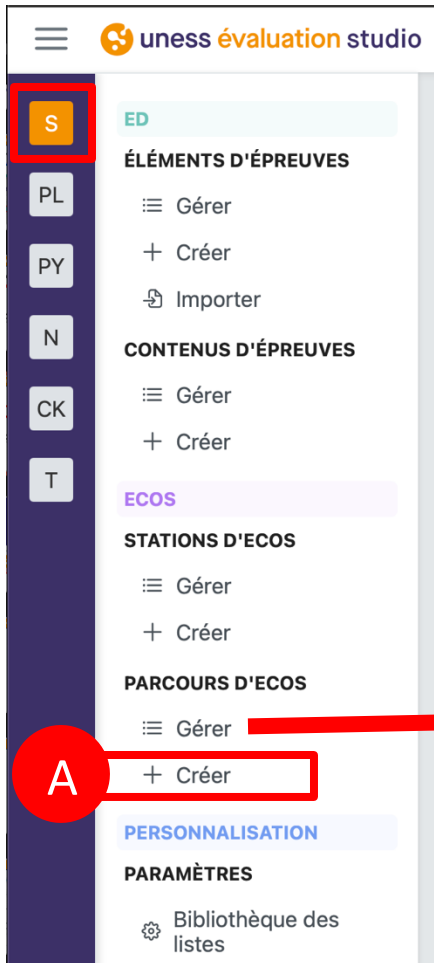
uness évaluation studio

S
PL
PY
N
CK
T

ED
ÉLÉMENTS D'ÉPREUVES
Gérer
+ Créer
Importer
CONTENUS D'ÉPREUVES
Gérer
+ Créer
ECOS
STATIONS D'ECOS
Gérer
+ Créer
PARCOURS D'ECOS
Gérer
A
+ Créer
PERSONNALISATION
PARAMÈTRES
Bibliothèque des listes